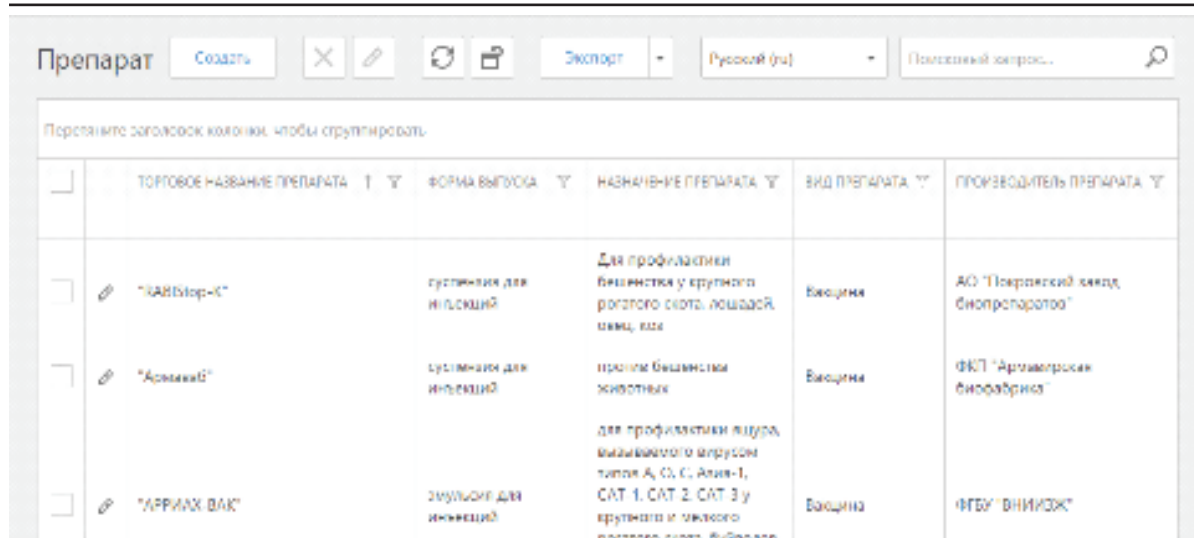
Препарат Создать Экспорт Русский (ru) Поисковый запрос...

Перетяните заголовок колонки, чтобы сгруппировать

| | | ТОРГОВОЕ НАЗВАНИЕ ПРЕПАРАТА | ФОРМА ВЫПУСКА | НАЗНАЧЕНИЕ ПРЕПАРАТА | ВИД ПРЕПАРАТА | ПРОИЗВОДИТЕЛЬ ПРЕПАРАТА |
|---|---|---|---|---|---|---|
| | | "RABIStop-K" | суспензия для инъекций | Для профилактики бешенства у крупного рогатого скота, лошадей, овец, коз | Вакцина | АО "Покровский завод биопрепаратов" |
| | | "Армавак6" | суспензия для инъекций | против бешенства животных | Вакцина | ФКП "Армавирская биофабрика" |
| | | "АРРИАХ-ВАК" | эмульсия для инъекций | для профилактики ящура, вызываемого вирусом типов А, О, С, Азия-1, САТ-1, САТ-2, САТ-3 у крупного и мелкого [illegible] | Вакцина | ФГБУ "ВНИИЗЖ" |